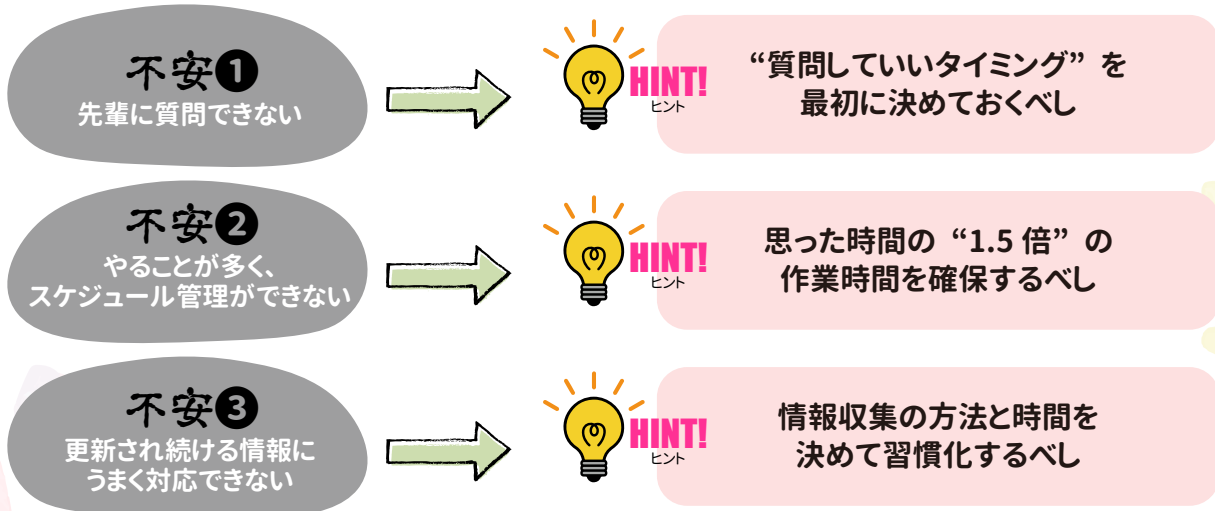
不安❶
先輩に質問できない

HINT!
ヒント

“質問していいタイミング” を最初に決めておくべし

不安❷
やることが多く、スケジュール管理ができない

HINT!
ヒント

思った時間の “1.5 倍” の作業時間を確保するべし

不安❸
更新され続ける情報にうまく対応できない

HINT!
ヒント

情報収集の方法と時間を決めて習慣化するべし